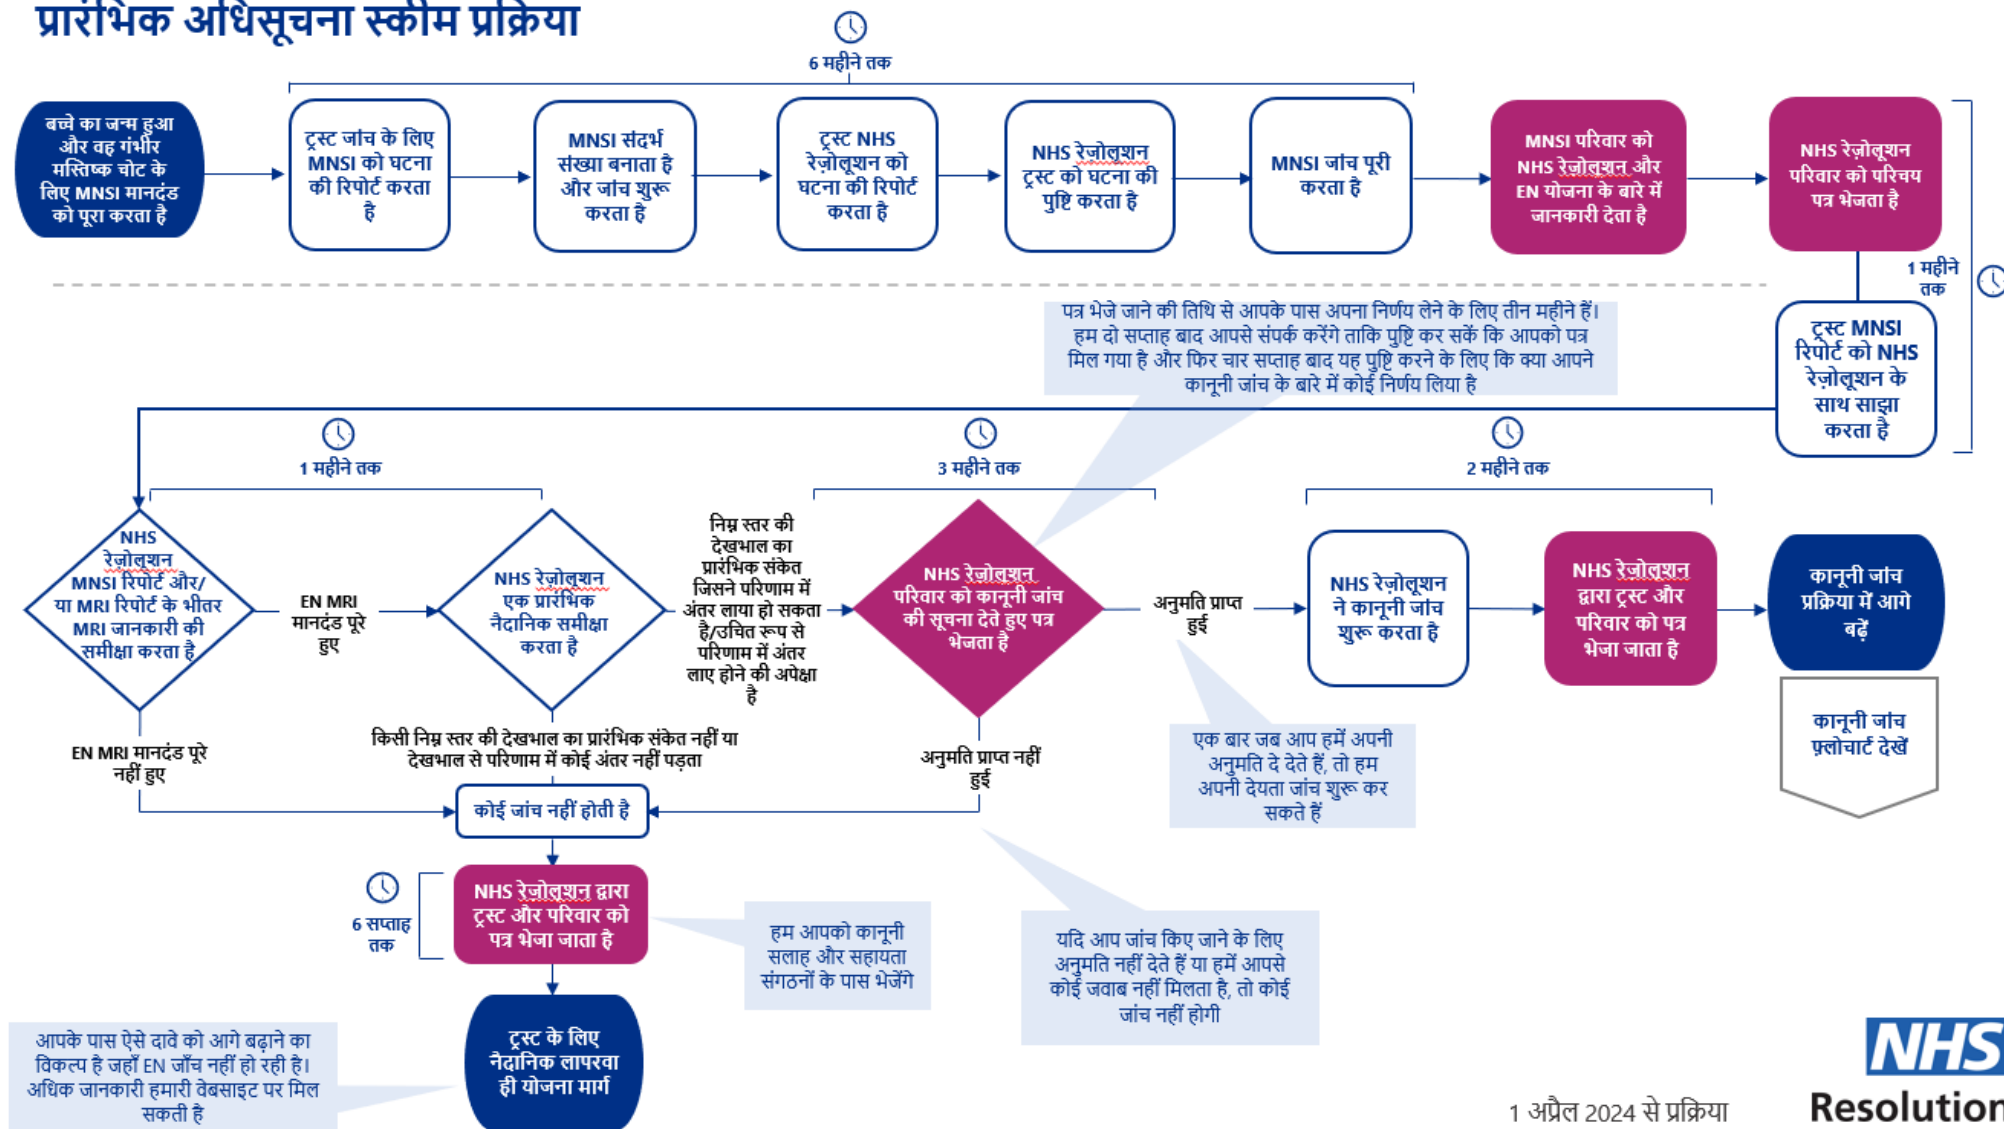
प्रारंभिक अधिसूचना स्कीम प्रक्रिया

6 महीने तक

बच्चे का जन्म हुआ और वह गंभीर मस्तिष्क चोट के लिए MNSI मानदंड को पूरा करता है

ट्रस्ट जांच के लिए MNSI को घटना की रिपोर्ट करता है

MNSI संदर्भ संख्या बनाता है और जांच शुरू करता है

ट्रस्ट NHS रेज़ोलूशन को घटना की रिपोर्ट करता है

NHS रेज़ोलूशन ट्रस्ट को घटना की पुष्टि करता है

MNSI जांच पूरी करता है

MNSI परिवार को NHS रेज़ोलूशन और EN योजना के बारे में जानकारी देता है

NHS रेज़ोलूशन परिवार को परिचय पत्र भेजता है

1 महीने तक

ट्रस्ट MNSI रिपोर्ट को NHS रेज़ोलूशन के साथ साझा करता है

पत्र भेजे जाने की तिथि से आपके पास अपना निर्णय लेने के लिए तीन महीने हैं। हम दो सप्ताह बाद आपसे संपर्क करेंगे ताकि पुष्टि कर सकें कि आपको पत्र मिल गया है और फिर चार सप्ताह बाद यह पुष्टि करने के लिए कि क्या आपने कानूनी जांच के बारे में कोई निर्णय लिया है

1 महीने तक

3 महीने तक

2 महीने तक

NHS रेज़ोलूशन MNSI रिपोर्ट और/या MRI रिपोर्ट के भीतर MRI जानकारी की समीक्षा करता है

EN MRI मानदंड पूरे हुए

NHS रेज़ोलूशन एक प्रारंभिक नैदानिक समीक्षा करता है

निम्न स्तर की देखभाल का प्रारंभिक संकेत जिसने परिणाम में अंतर लाया हो सकता है/उचित रूप से परिणाम में अंतर लाए होने की अपेक्षा है

NHS रेज़ोलूशन परिवार को कानूनी जांच की सूचना देते हुए पत्र भेजता है

अनुमति प्राप्त हुई

NHS रेज़ोलूशन ने कानूनी जांच शुरू करता है

NHS रेज़ोलूशन द्वारा ट्रस्ट और परिवार को पत्र भेजा जाता है

कानूनी जांच प्रक्रिया में आगे बढ़ें

कानूनी जांच फ़्लोचार्ट देखें

EN MRI मानदंड पूरे नहीं हुए

किसी निम्न स्तर की देखभाल का प्रारंभिक संकेत नहीं या देखभाल से परिणाम में कोई अंतर नहीं पड़ता

अनुमति प्राप्त नहीं हुई

एक बार जब आप हमें अपनी अनुमति दे देते हैं, तो हम अपनी देयता जांच शुरू कर सकते हैं

कोई जांच नहीं होती है

6 सप्ताह तक

NHS रेज़ोलूशन द्वारा ट्रस्ट और परिवार को पत्र भेजा जाता है

हम आपको कानूनी सलाह और सहायता संगठनों के पास भेजेंगे

यदि आप जांच किए जाने के लिए अनुमति नहीं देते हैं या हमें आपसे कोई जवाब नहीं मिलता है, तो कोई जांच नहीं होगी

आपके पास ऐसे दावे को आगे बढ़ाने का विकल्प है जहाँ EN जाँच नहीं हो रही है। अधिक जानकारी हमारी वेबसाइट पर मिल सकती है

ट्रस्ट के लिए नैदानिक लापरवाही योजना मार्ग

1 अप्रैल 2024 से प्रक्रिया

NHS Resolution